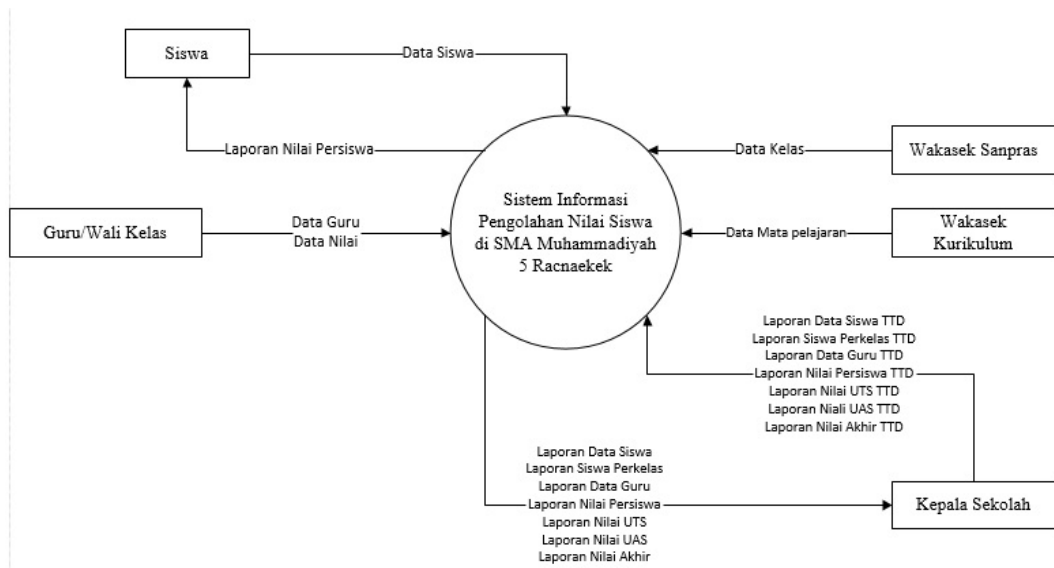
Siswa

Data Siswa

Laporan Nilai Persiswa

Data Kelas

Wakasek Sanpras

Sistem Informasi Pengolahan Nilai Siswa di SMA Muhammadiyah 5 Racnaekek

Guru/Wali Kelas

Data Guru
Data Nilai

Data Mata pelajaran

Wakasek Kurikulum

Laporan Data Siswa TTD
Laporan Siswa Perkelas TTD
Laporan Data Guru TTD
Laporan Nilai Persiswa TTD
Laporan Nilai UTS TTD
Laporan Niali UAS TTD
Laporan Nilai Akhir TTD

Laporan Data Siswa
Laporan Siswa Perkelas
Laporan Data Guru
Laporan Nilai Persiswa
Laporan Nilai UTS
Laporan Nilai UAS
Laporan Nilai Akhir

Kepala Sekolah